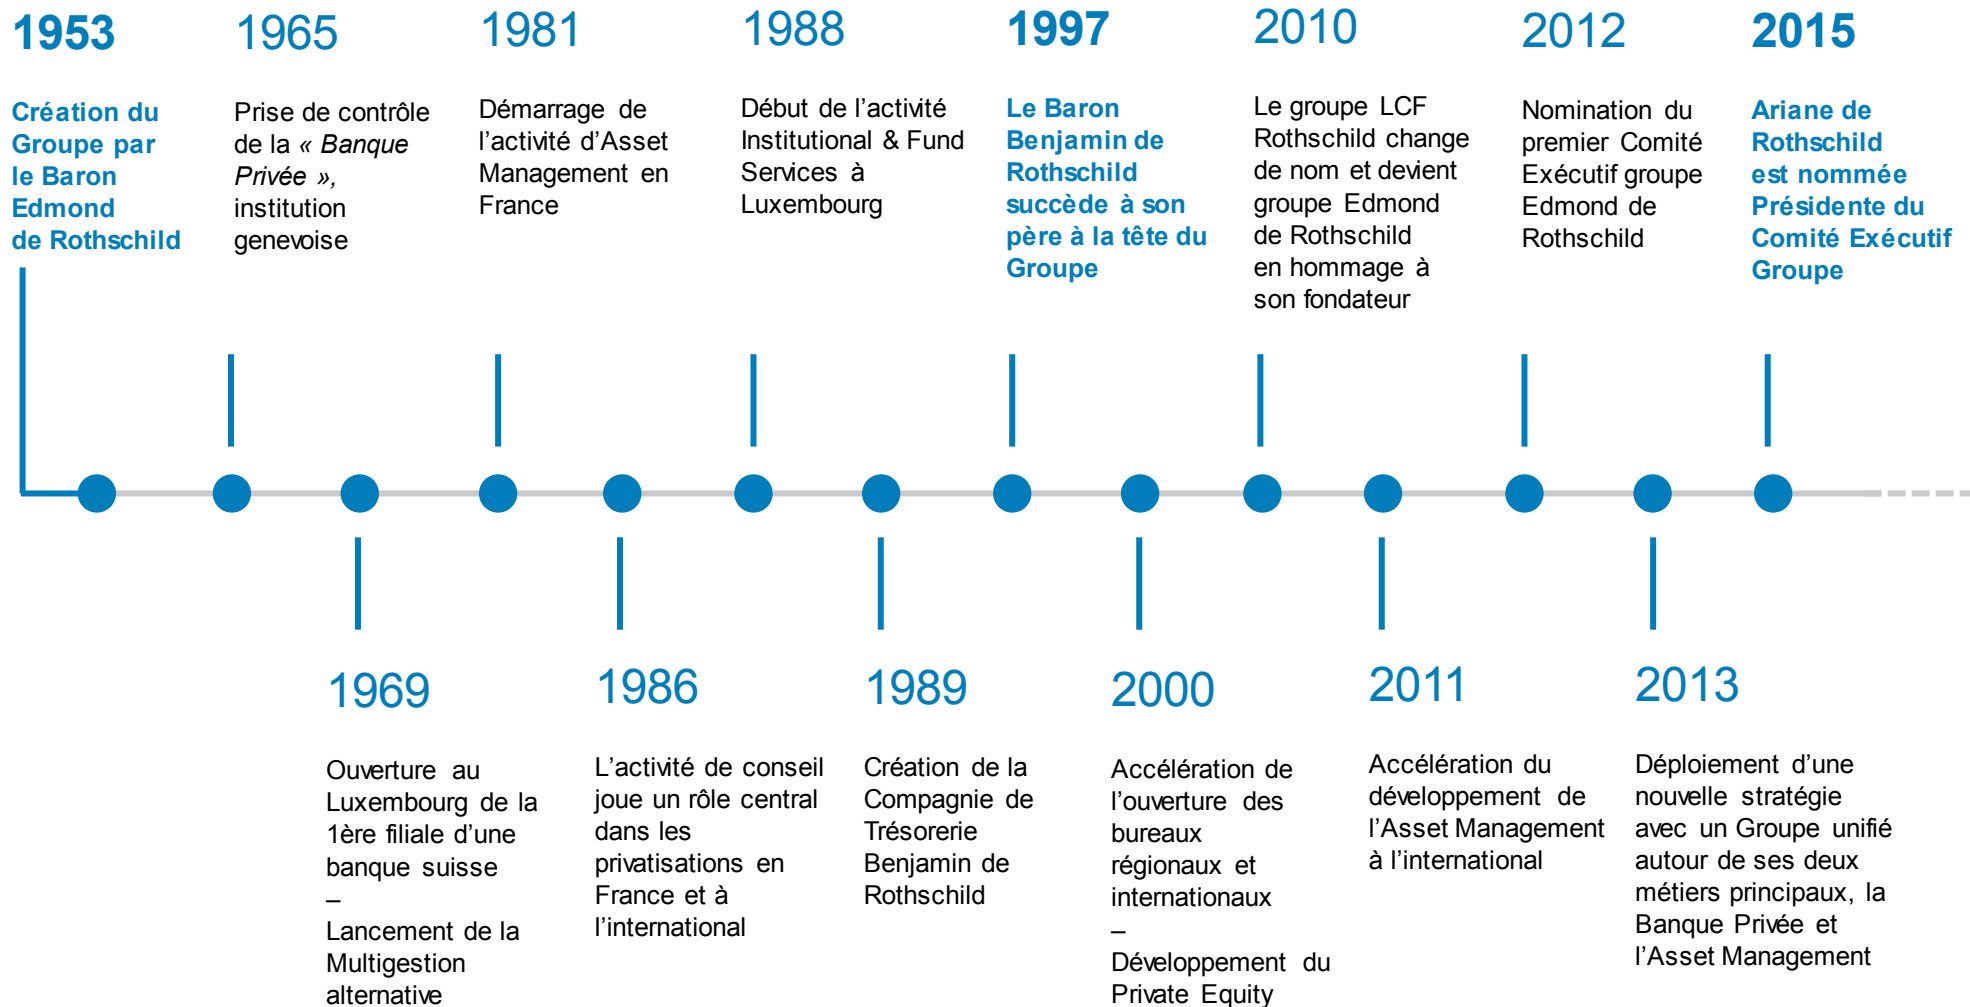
1953

Création du Groupe par le Baron Edmond de Rothschild

1965

Prise de contrôle de la « Banque Privée », institution genevoise

1981

Démarrage de l'activité d'Asset Management en France

1988

Début de l'activité Institutional & Fund Services à Luxembourg

1997

Le Baron Benjamin de Rothschild succède à son père à la tête du Groupe

2010

Le groupe LCF Rothschild change de nom et devient groupe Edmond de Rothschild en hommage à son fondateur

2012

Nomination du premier Comité Exécutif groupe Edmond de Rothschild

2015

Ariane de Rothschild est nommée Présidente du Comité Exécutif Groupe

1969

Ouverture au Luxembourg de la 1ère filiale d'une banque suisse
–
Lancement de la Multigestion alternative

1986

L'activité de conseil joue un rôle central dans les privatisations en France et à l'international

1989

Création de la Compagnie de Trésorerie Benjamin de Rothschild

2000

Accélération de l'ouverture des bureaux régionaux et internationaux
–
Développement du Private Equity

2011

Accélération du développement de l'Asset Management à l'international

2013

Déploiement d'une nouvelle stratégie avec un Groupe unifié autour de ses deux métiers principaux, la Banque Privée et l'Asset Management